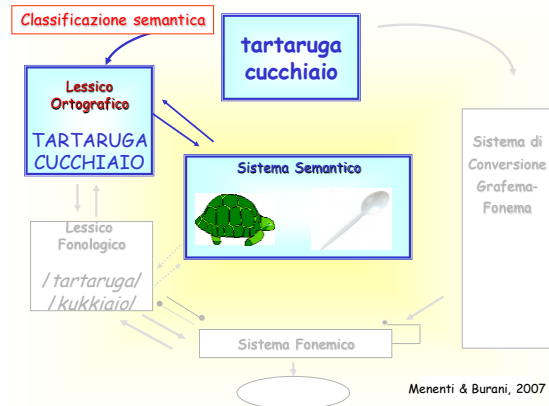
Classificazione semantica

tartaruga
cucchiaio

Lessico
Ortografico

TARTARUGA
CUCCHIAIO

Sistema Semantico

Sistema di
Conversione
Grafema-
Fonema

Lessico
Fonologico

/tartarug/
/kukkiaio/

Sistema Fonemico

Menenti & Burani, 2007